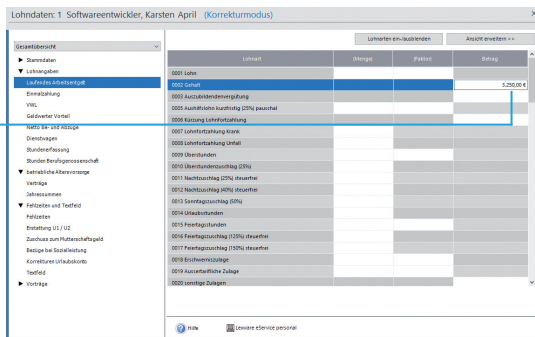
Lohndaten: 1 Softwareentwickler, Karsten April (Korrekturmodus)

Gesamtübersicht

▶ Stammdaten
▼ Lohnangaben
Laufendes Arbeitsentgelt
Einmalzahlung
VWL
Geldwerter Vorteil
Netto Be- und Abzüge
Dienstwagen
Stundenerfassung
Stunden Berufsgenossenschaft
▼ betriebliche Altersvorsorge
Verträge
Jahressummen
▼ Fehlzeiten und Textfeld
Fehlzeiten
Erstattung U1 / U2
Zuschuss zum Mutterschaftsgeld
Bezüge bei Sozialleistung
Korrekturen Urlaubskonto
Textfeld
▶ Vorträge

Lohnarten ein-/ausblenden
Ansicht erweitern >>

| Lohnart | (Menge) | (Faktor) | Betrag |
|---|---|---|---|
| 0001 Lohn | | | |
| 0002 Gehalt | | | 3.250,00 € |
| 0003 Auszubildendenvergütung | | | |
| 0005 Aushilfslohn kurzfristig (25%) pauschal | | | |
| 0006 Kürzung Lohnfortzahlung | | | |
| 0007 Lohnfortzahlung Krank | | | |
| 0008 Lohnfortzahlung Unfall | | | |
| 0009 Überstunden | | | |
| 0010 Überstundenzuschlag (25%) | | | |
| 0011 Nachtzuschlag (25%) steuerfrei | | | |
| 0012 Nachtzuschlag (40%) steuerfrei | | | |
| 0013 Sonntagszuschlag (50%) | | | |
| 0014 Urlaubsstunden | | | |
| 0015 Feiertagsstunden | | | |
| 0016 Feiertagszuschlag (125%) steuerfrei | | | |
| 0017 Feiertagszuschlag (150%) steuerfrei | | | |
| 0018 Erschwerniszulage | | | |
| 0019 Aussertarifliche Zulage | | | |
| 0020 sonstige Zulagen | | | |

Hilfe
Lexware eService personal